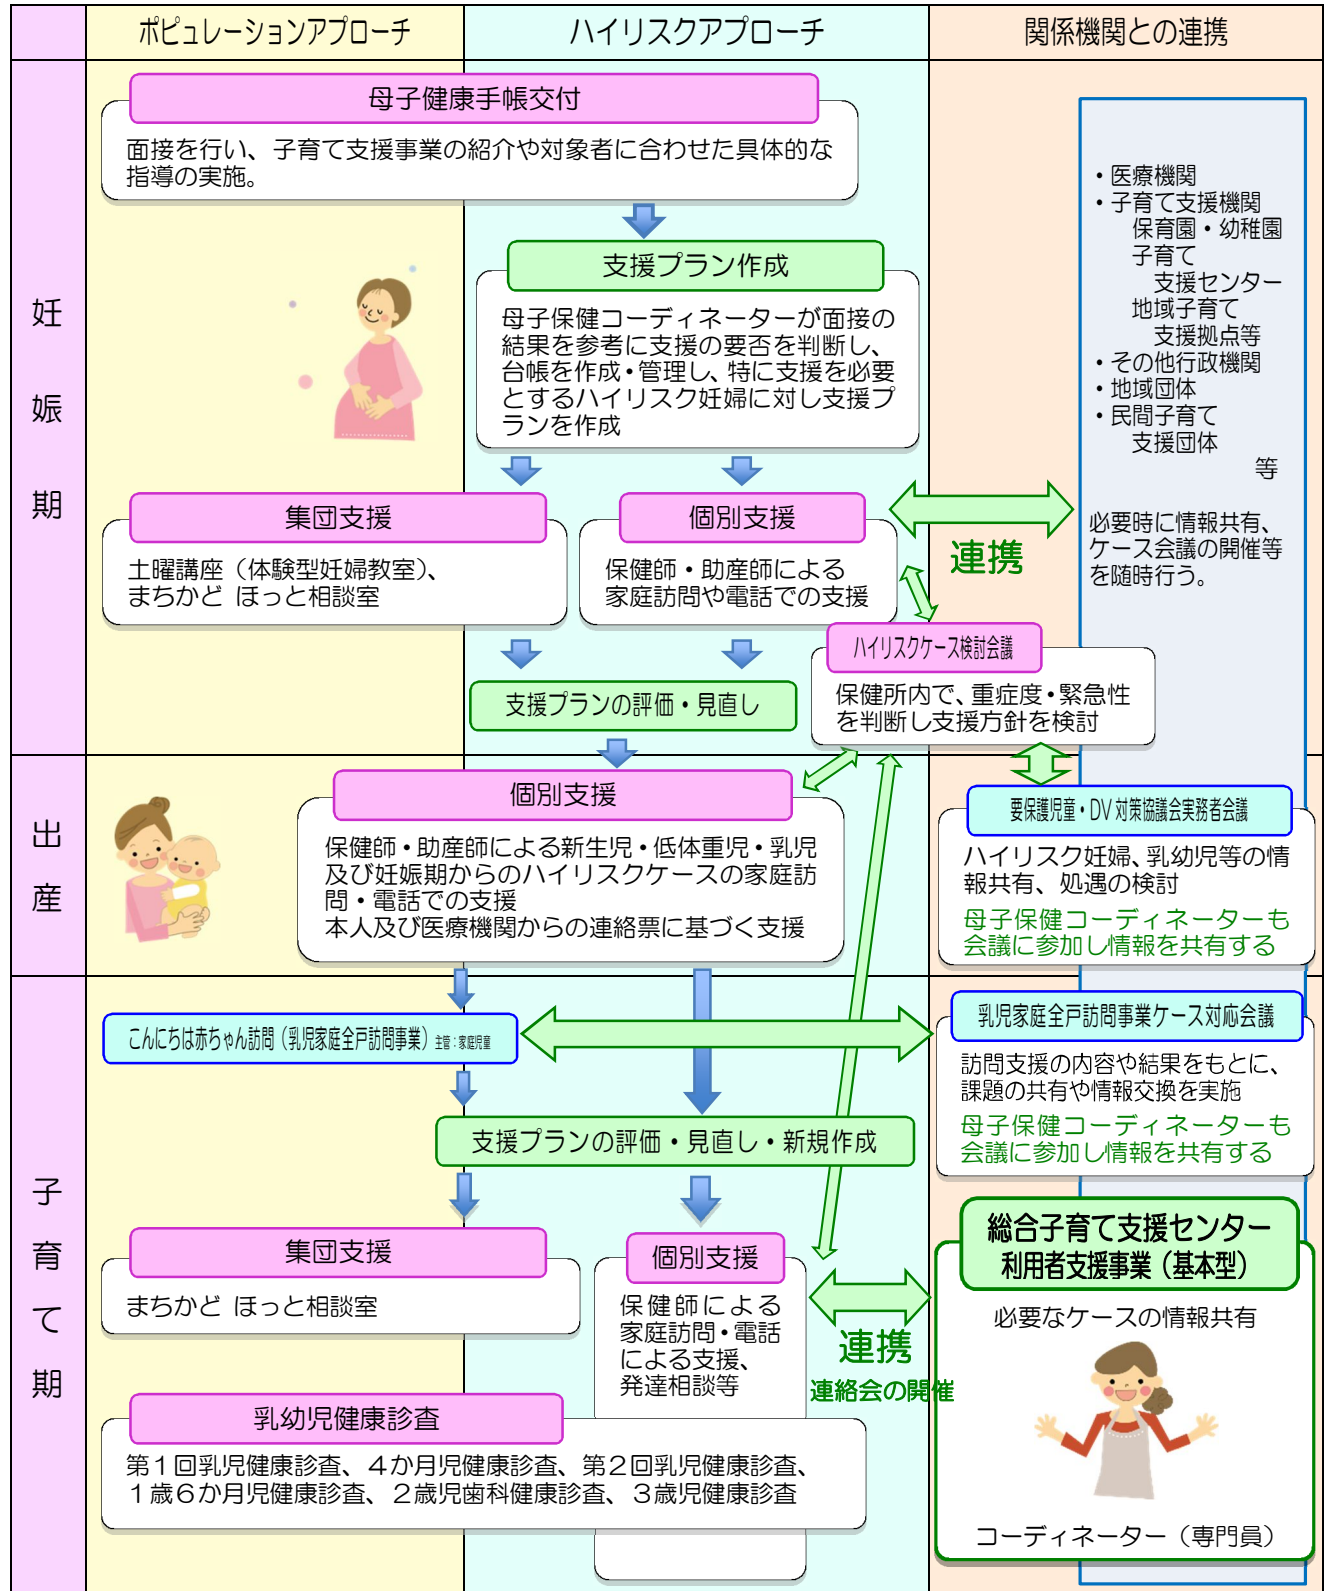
| | ポピュレーションアプローチ | ハイリスクアプローチ | 関係機関との連携 |
|---|---|---|---|

妊娠期

母子健康手帳交付
面接を行い、子育て支援事業の紹介や対象者に合わせた具体的な指導の実施。

支援プラン作成
母子保健コーディネーターが面接の結果を参考に支援の要否を判断し、台帳を作成・管理し、特に支援を必要とするハイリスク妊婦に対し支援プランを作成

集団支援
土曜講座（体験型妊婦教室）、まちかど ほっと相談室

個別支援
保健師・助産師による家庭訪問や電話での支援

支援プランの評価・見直し

ハイリスクケース検討会議
保健所内で、重症度・緊急性を判断し支援方針を検討

・医療機関
・子育て支援機関
保育園・幼稚園
子育て支援センター
地域子育て支援拠点等
・その他行政機関
・地域団体
・民間子育て支援団体
等

必要時に情報共有、ケース会議の開催等を随時行う。

連携

出産

個別支援
保健師・助産師による新生児・低体重児・乳児及び妊娠期からのハイリスクケースの家庭訪問・電話での支援
本人及び医療機関からの連絡票に基づく支援

要保護児童・DV対策協議会実務者会議
ハイリスク妊婦、乳幼児等の情報共有、処遇の検討
母子保健コーディネーターも会議に参加し情報を共有する

子育て期

こんにちは赤ちゃん訪問（乳児家庭全戸訪問事業）主管：家庭児童

乳児家庭全戸訪問事業ケース対応会議
訪問支援の内容や結果をもとに、課題の共有や情報交換を実施
母子保健コーディネーターも会議に参加し情報を共有する

支援プランの評価・見直し・新規作成

集団支援
まちかど ほっと相談室

個別支援
保健師による家庭訪問・電話による支援、発達相談等

連携
連絡会の開催

総合子育て支援センター利用者支援事業（基本型）
必要なケースの情報共有
コーディネーター（専門員）

乳幼児健康診査
第１回乳児健康診査、４か月児健康診査、第２回乳児健康診査、１歳６か月児健康診査、２歳児歯科健康診査、３歳児健康診査